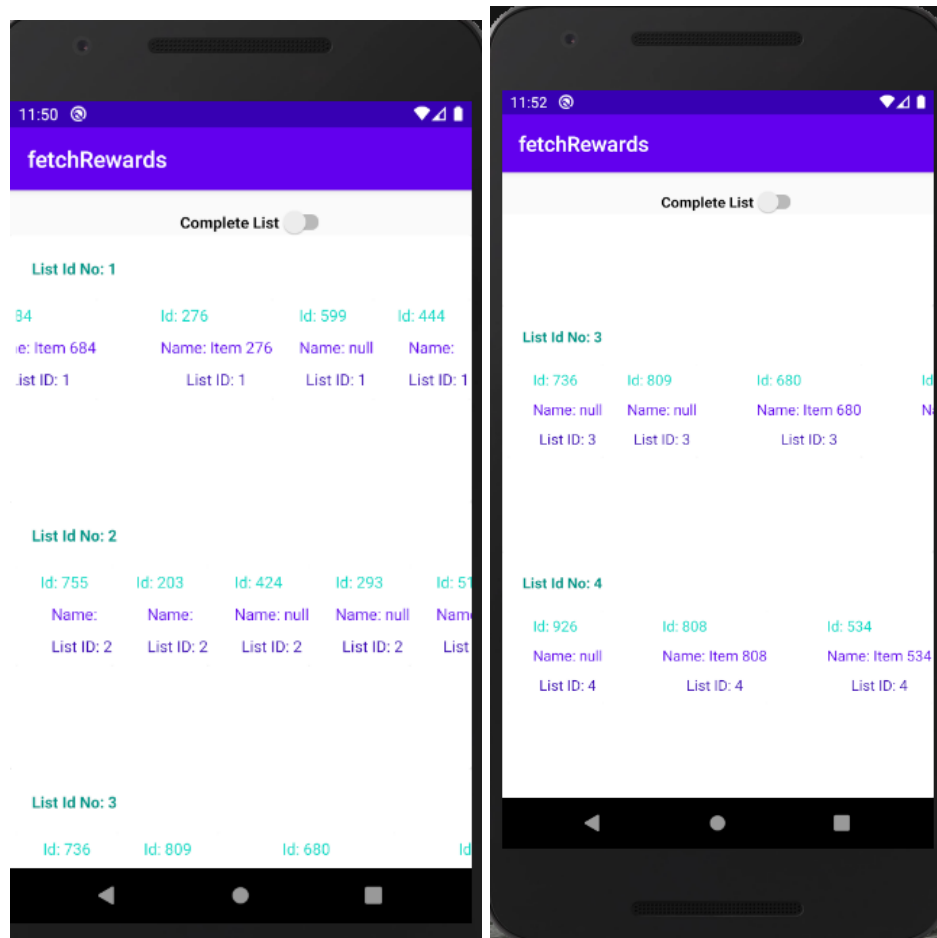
11:50

fetchRewards

Complete List

List Id No: 1

84
e: Item 684
ist ID: 1

Id: 276
Name: Item 276
List ID: 1

Id: 599
Name: null
List ID: 1

Id: 444
Name:
List ID: 1

List Id No: 2

Id: 755
Name:
List ID: 2

Id: 203
Name:
List ID: 2

Id: 424
Name: null
List ID: 2

Id: 293
Name: null
List ID: 2

Id: 51
Nam
List

List Id No: 3

Id: 736

Id: 809

Id: 680

Id

11:52

fetchRewards

Complete List

List Id No: 3

Id: 736
Name: null
List ID: 3

Id: 809
Name: null
List ID: 3

Id: 680
Name: Item 680
List ID: 3

Id
N

List Id No: 4

Id: 926
Name: null
List ID: 4

Id: 808
Name: Item 808
List ID: 4

Id: 534
Name: Item 534
List ID: 4